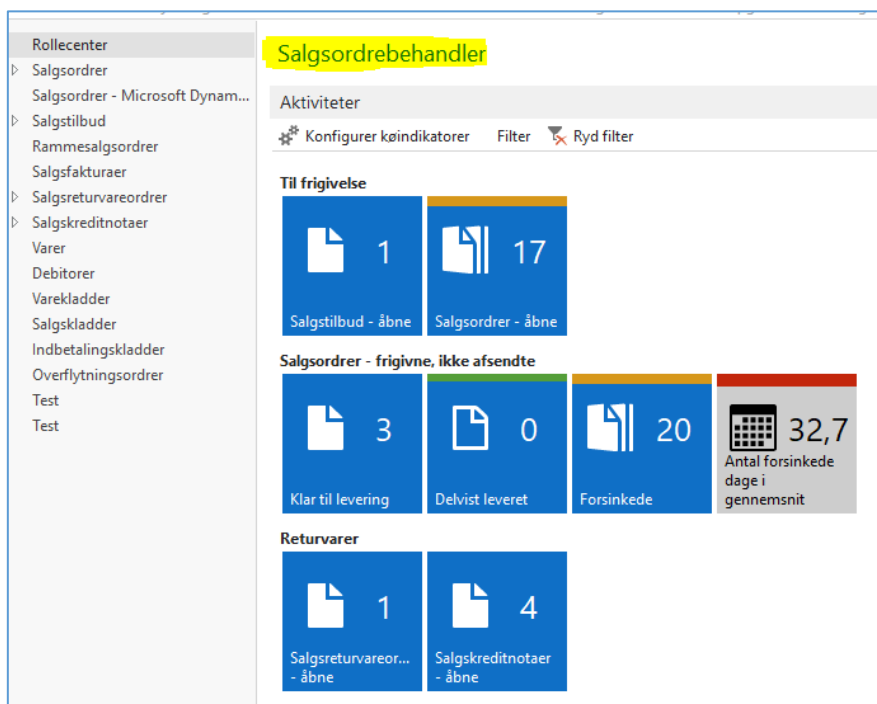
Rollecenter
Salgsordrer
Salgsordrer - Microsoft Dynam...
Salgstilbud
Rammesalgsordrer
Salgsfakturaer
Salgsreturvareordrer
Salgskreditnotaer
Varer
Debitorer
Varekladder
Salgskladder
Indbetalingskladder
Overflytningsordrer
Test
Test

Salgsordrebehandler

Aktiviteter

Konfigurer køindikatorer Filter Ryd filter

Til frigivelse

1
Salgstilbud - åbne

17
Salgsordrer - åbne

Salgsordrer - frigivne, ikke afsendte

3
Klar til levering

0
Delvist leveret

20
Forsinkede

32,7
Antal forsinkede dage i gennemsnit

Returvarer

1
Salgsreturvareor... - åbne

4
Salgskreditnotaer - åbne